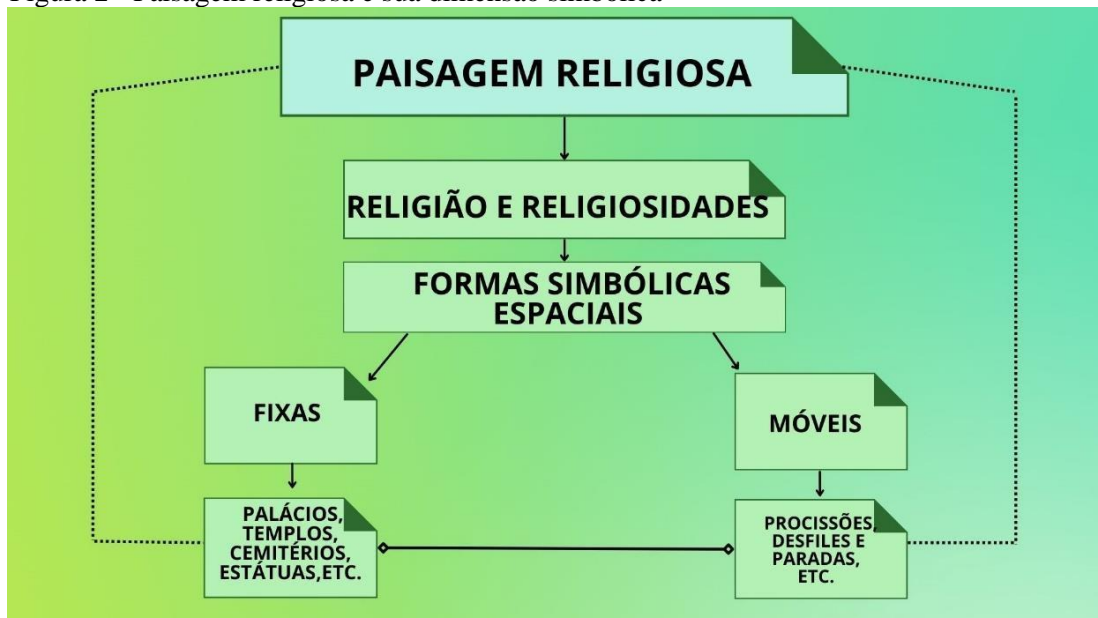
Figura 2 - Paisagem religiosa e sua dimensão simbólica

PAISAGEM RELIGIOSA

RELIGIÃO E RELIGIOSIDADES

FORMAS SIMBÓLICAS ESPACIAIS

FIXAS

MÓVEIS

PALÁCIOS, TEMPLOS, CEMITÉRIOS, ESTÁTUAS,ETC.

PROCISSÕES, DESFILES E PARADAS, ETC.